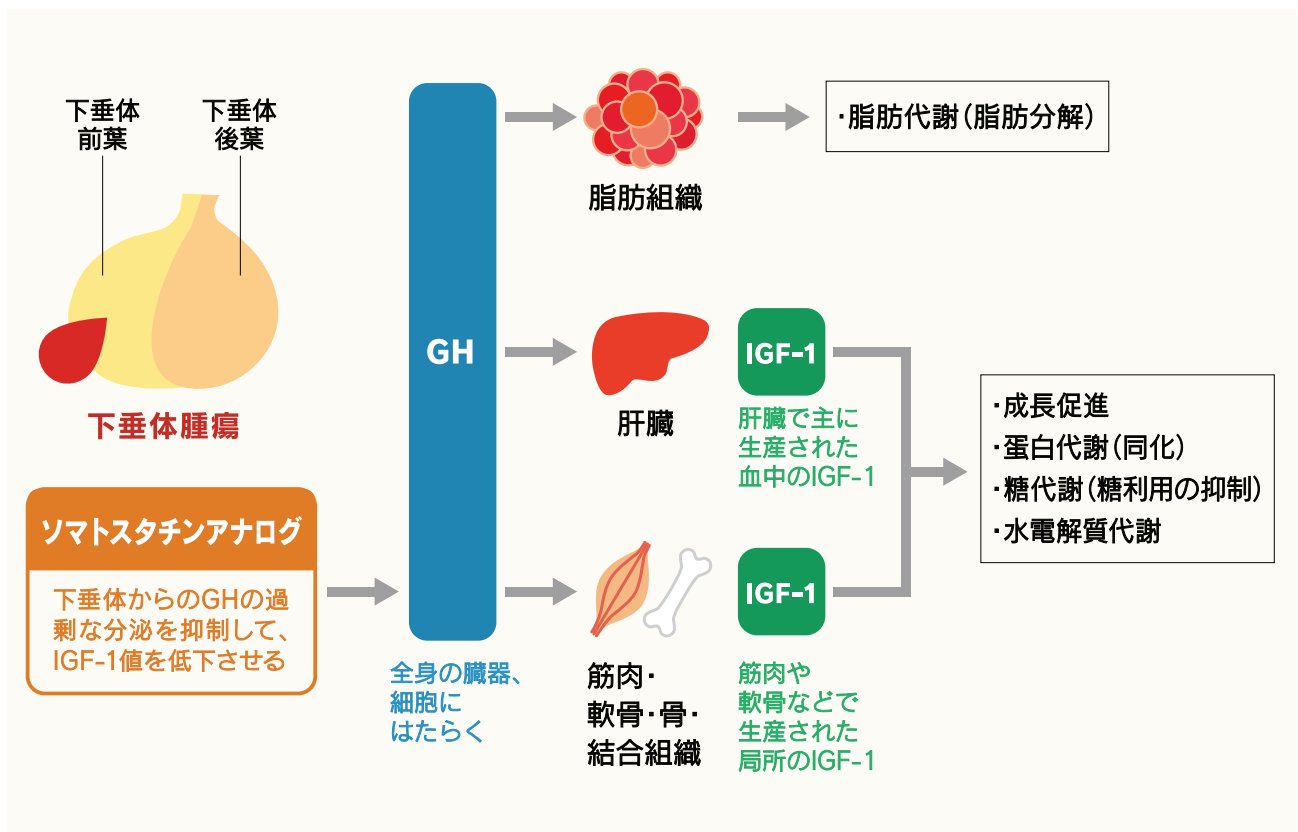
下垂体
前葉

下垂体
後葉

下垂体腫瘍

ソマトスタチンアナログ

下垂体からのGHの過剰な分泌を抑制して、IGF-1値を低下させる

GH

全身の臓器、細胞にはたらく

脂肪組織

・脂肪代謝（脂肪分解）

肝臓

IGF-1

肝臓で主に生産された血中のIGF-1

筋肉・軟骨・骨・結合組織

IGF-1

筋肉や軟骨などで生産された局所のIGF-1

・成長促進
・蛋白代謝（同化）
・糖代謝（糖利用の抑制）
・水電解質代謝